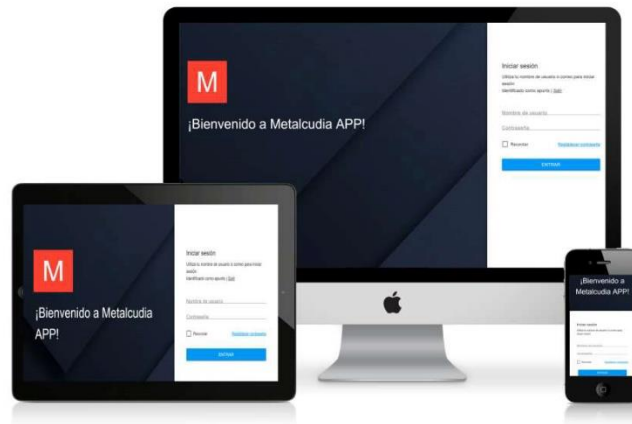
M

¡Bienvenido a Metalcudia APP!

Iniciar sesión

Utiliza tu nombre de usuario o correo para iniciar sesión

Identificado como aporte | Salir

Nombre de usuario

Contraseña

Recordar

Restablecer contraseña

ENTRAR

M

¡Bienvenido a Metalcudia APP!

Iniciar sesión

Utiliza tu nombre de usuario o correo para iniciar sesión

Identificado como aporte | Salir

Nombre de usuario

Contraseña

Recordar

Restablecer contraseña

ENTRAR

¡Bienvenido a Metalcudia APP!

Iniciar sesión

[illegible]

Nombre de usuario

Contraseña

Recordar

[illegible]

ENTRAR